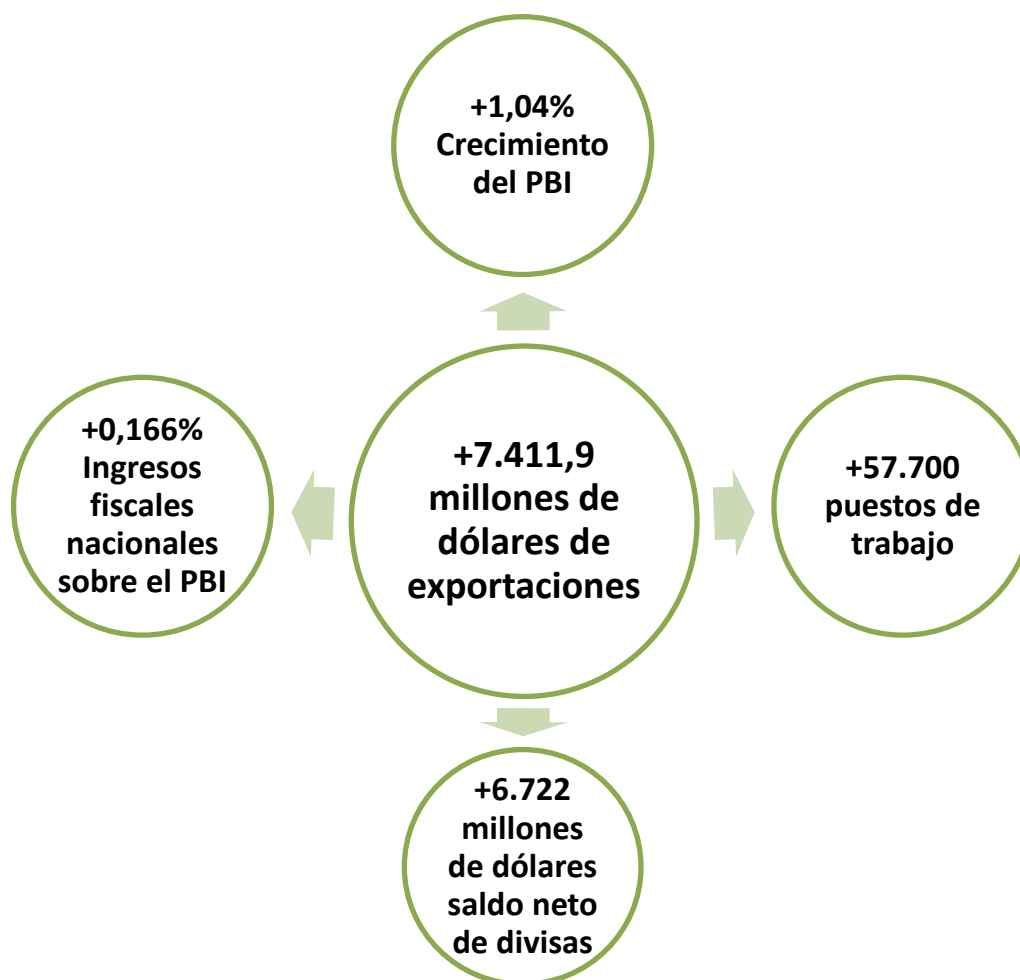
+1,04%
Crecimiento del PBI

+0,166%
Ingresos fiscales nacionales sobre el PBI

+7.411,9 millones de dólares de exportaciones

+57.700 puestos de trabajo

+6.722 millones de dólares saldo neto de divisas